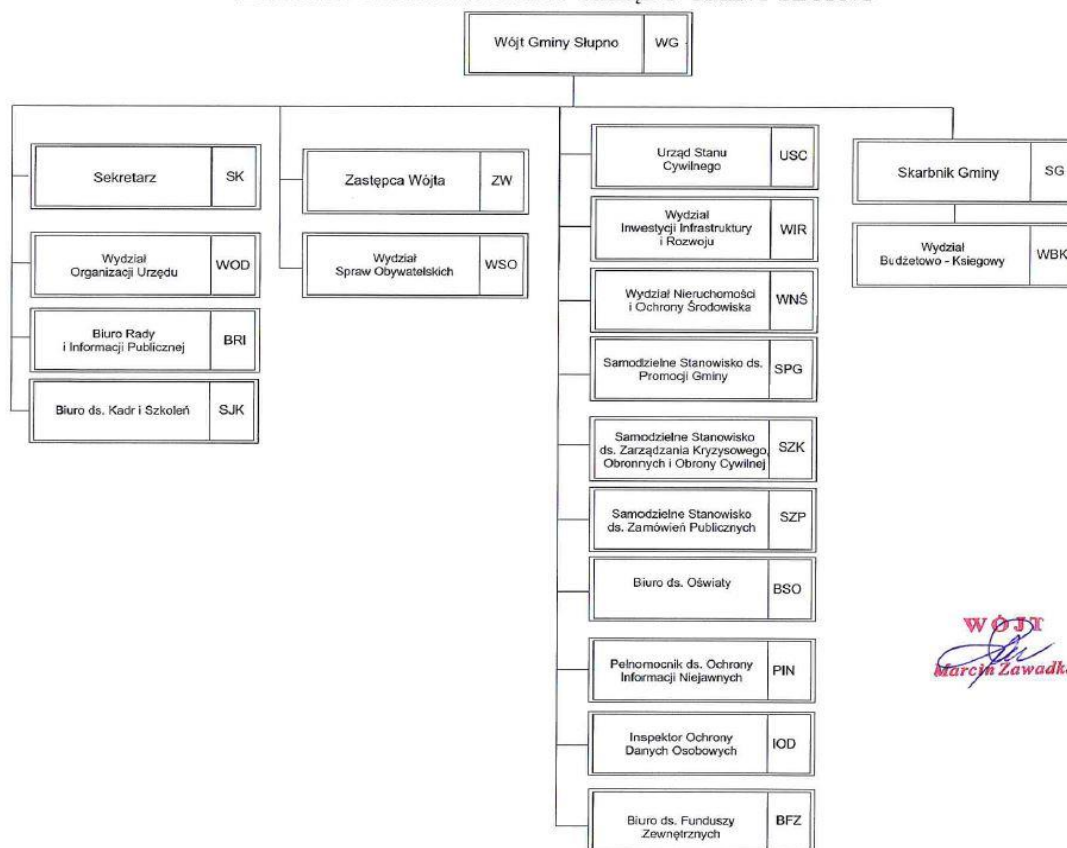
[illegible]

Wójt Gminy Słupno WG

Sekretarz SK

Wydział Organizacji Urzędu WOD

Biuro Rady i Informacji Publicznej BRI

Biuro ds. Kadr i Szkoleń SJK

Zastępca Wójta ZW

Wydział Spraw Obywatelskich WSO

Urząd Stanu Cywilnego USC

Wydział Inwestycji Infrastruktury i Rozwoju WIR

Wydział Nieruchomości i Ochrony Środowiska WNŚ

Samodzielne Stanowisko ds. Promocji Gminy SPG

Samodzielne Stanowisko ds. Zarządzania Kryzysowego, Obronnych i Obrony Cywilnej SZK

Samodzielne Stanowisko ds. Zamówień Publicznych SZP

Biuro ds. Oświaty BSO

Pełnomocnik ds. Ochrony Informacji Niejawnych PIN

Inspektor Ochrony Danych Osobowych IOD

Biuro ds. Funduszy Zewnętrznych BFZ

Skarbnik Gminy SG

Wydział Budżetowo - Księgowy WBK

WÓJT
Marcin Zawadk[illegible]